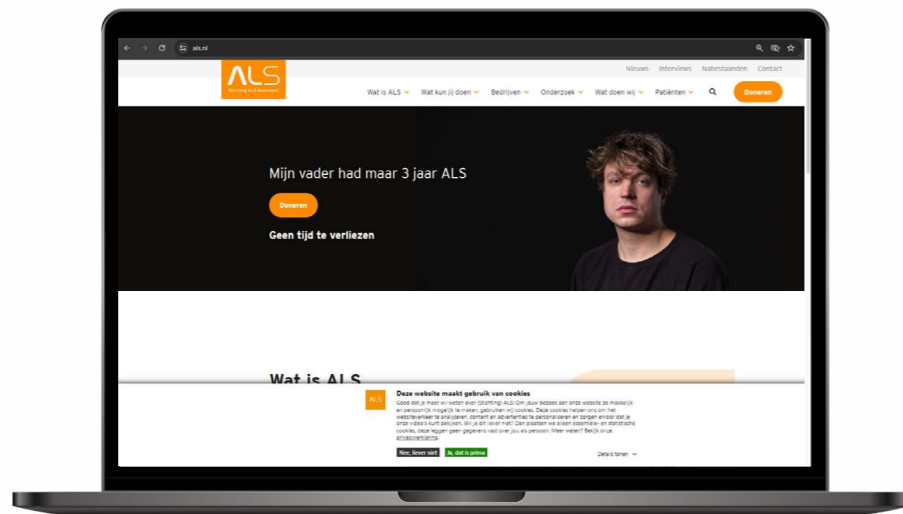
als.nl

ALS
Stichting ALS Nederland

Nieuws Interviews Nabestaanden Contact

Wat is ALS Wat kun jij doen Bedrijven Onderzoek Wat doen wij Patiënten Doneren

Mijn vader had maar 3 jaar ALS

Doneren

Geen tijd te verliezen

Wat is ALS

ALS

Deze website maakt gebruik van cookies

Goed dat je meer wil weten over Stichting ALS! Om jouw bezoek aan onze website zo makkelijk en persoonlijk mogelijk te maken, gebruiken wij cookies. Deze cookies helpen ons om het websiteverkeer te analyseren, content en advertenties te personaliseren en zorgen ervoor dat je onze video's kunt bekijken. Wil je dit liever niet? Dan plaatsen we alleen essentiële- en statistische cookies, deze leggen geen gegevens vast over jou als persoon. Meer weten? Bekijk onze privacyverklaring.

Nee, liever niet Ja, dat is prima

Details tonen